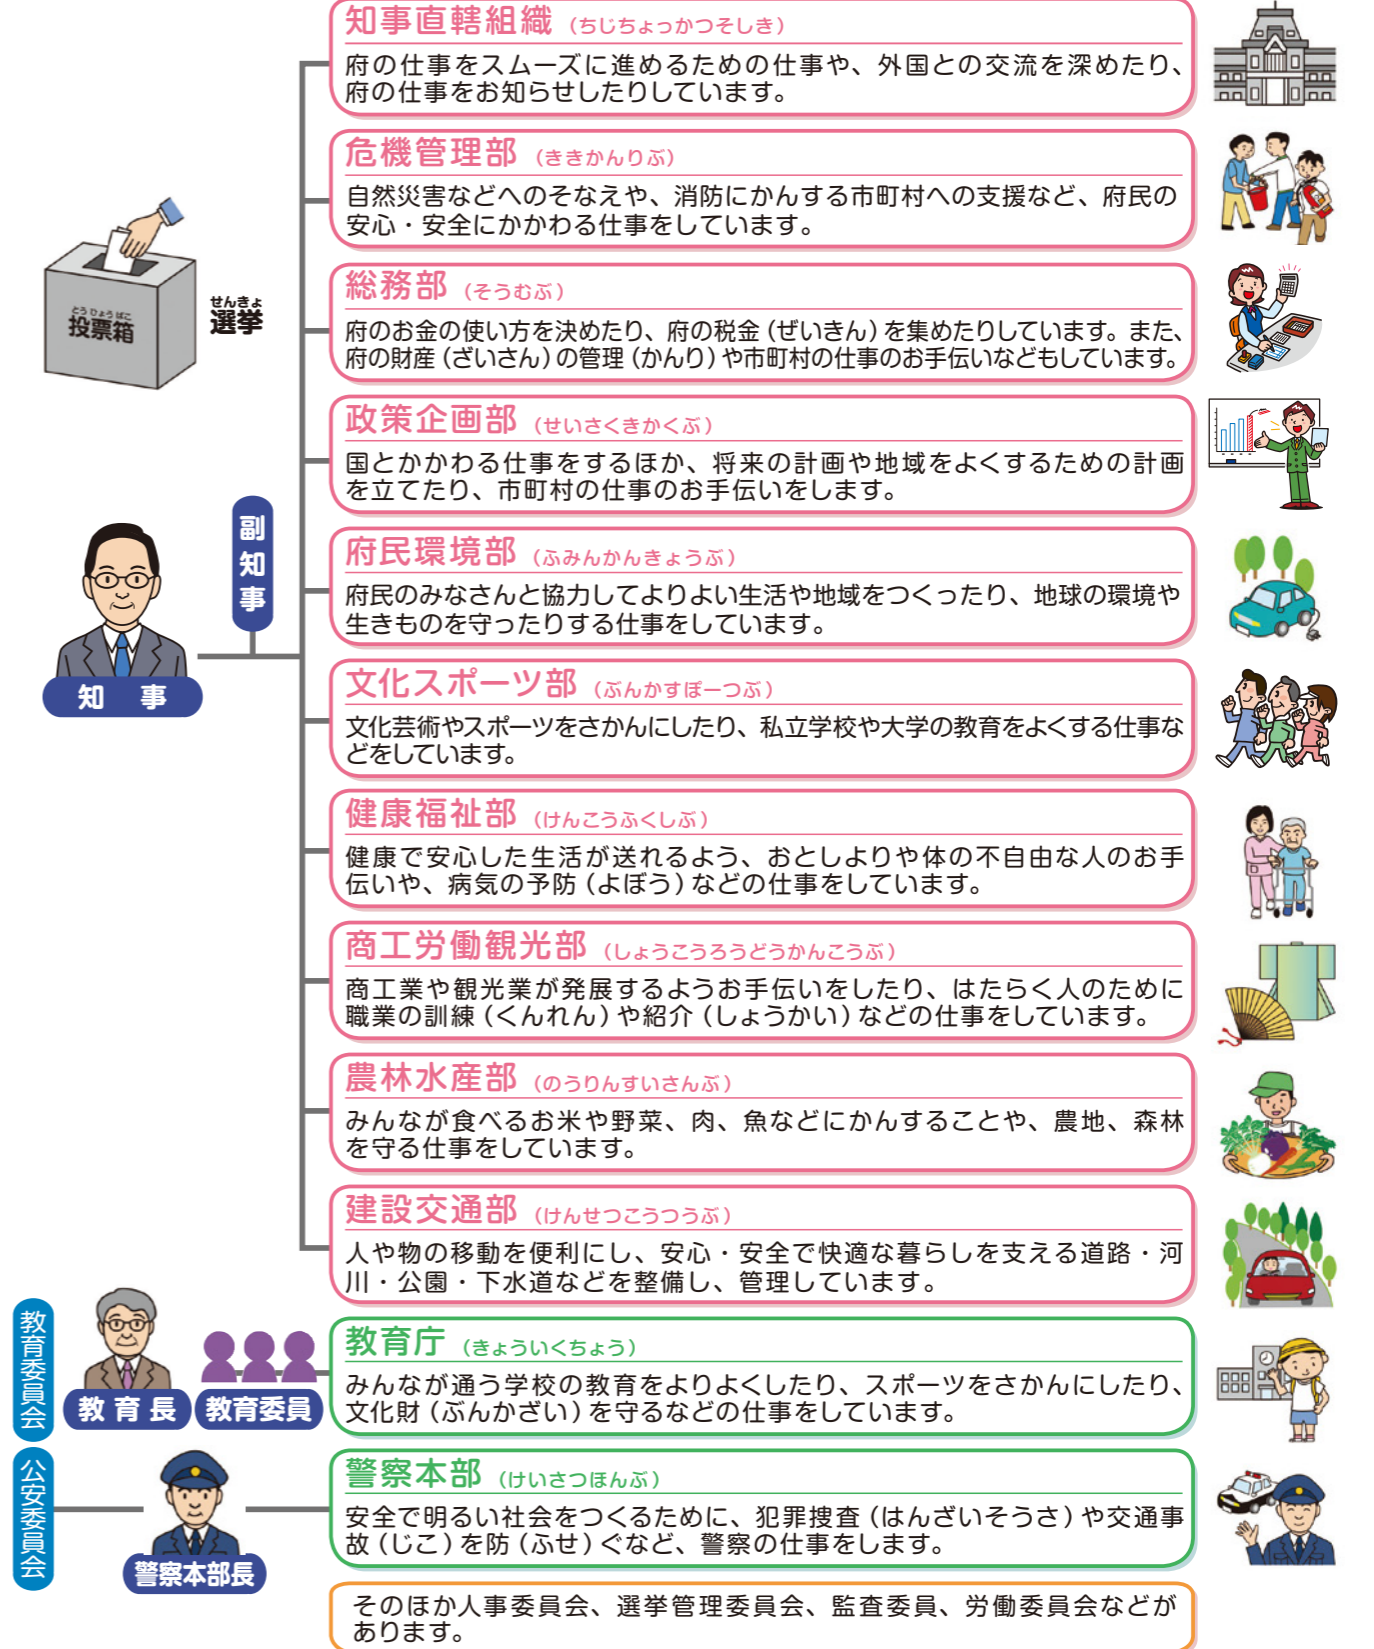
とうひょうばこ
投票箱

せんきょ
選挙

副知事

知　事

知事直轄組織（ちじちょっかつそしき）
府の仕事をスムーズに進めるための仕事や、外国との交流を深めたり、府の仕事をお知らせしたりしています。

危機管理部（ききかんりぶ）
自然災害などへのそなえや、消防にかんする市町村への支援など、府民の安心・安全にかかわる仕事をしています。

総務部（そうむぶ）
府のお金の使い方を決めたり、府の税金（ぜいきん）を集めたりしています。また、府の財産（ざいさん）の管理（かんり）や市町村の仕事のお手伝いなどもしています。

政策企画部（せいさくきかくぶ）
国とかかわる仕事をするほか、将来の計画や地域をよくするための計画を立てたり、市町村の仕事のお手伝いをします。

府民環境部（ふみんかんきょうぶ）
府民のみなさんと協力してよりよい生活や地域をつくったり、地球の環境や生きものを守ったりする仕事をしています。

文化スポーツ部（ぶんかすぽーつぶ）
文化芸術やスポーツをさかんにしたり、私立学校や大学の教育をよくする仕事などをしています。

健康福祉部（けんこうふくしぶ）
健康で安心した生活が送れるよう、おとしよりや体の不自由な人のお手伝いや、病気の予防（よぼう）などの仕事をしています。

商工労働観光部（しょうこうろうどうかんこうぶ）
商工業や観光業が発展するようお手伝いをしたり、はたらく人のために職業の訓練（くんれん）や紹介（しょうかい）などの仕事をしています。

農林水産部（のうりんすいさんぶ）
みんなが食べるお米や野菜、肉、魚などにかんすることや、農地、森林を守る仕事をしています。

建設交通部（けんせつこうつうぶ）
人や物の移動を便利にし、安心・安全で快適な暮らしを支える道路・河川・公園・下水道などを整備し、管理しています。

教育委員会

教育長

教育委員

教育庁（きょういくちょう）
みんなが通う学校の教育をよりよくしたり、スポーツをさかんにしたり、文化財（ぶんかざい）を守るなどの仕事をしています。

公安委員会

警察本部長

警察本部（けいさつほんぶ）
安全で明るい社会をつくるために、犯罪捜査（はんざいそうさ）や交通事故（じこ）を防（ふせ）ぐなど、警察の仕事をします。

そのほか人事委員会、選挙管理委員会、監査委員、労働委員会などがあります。